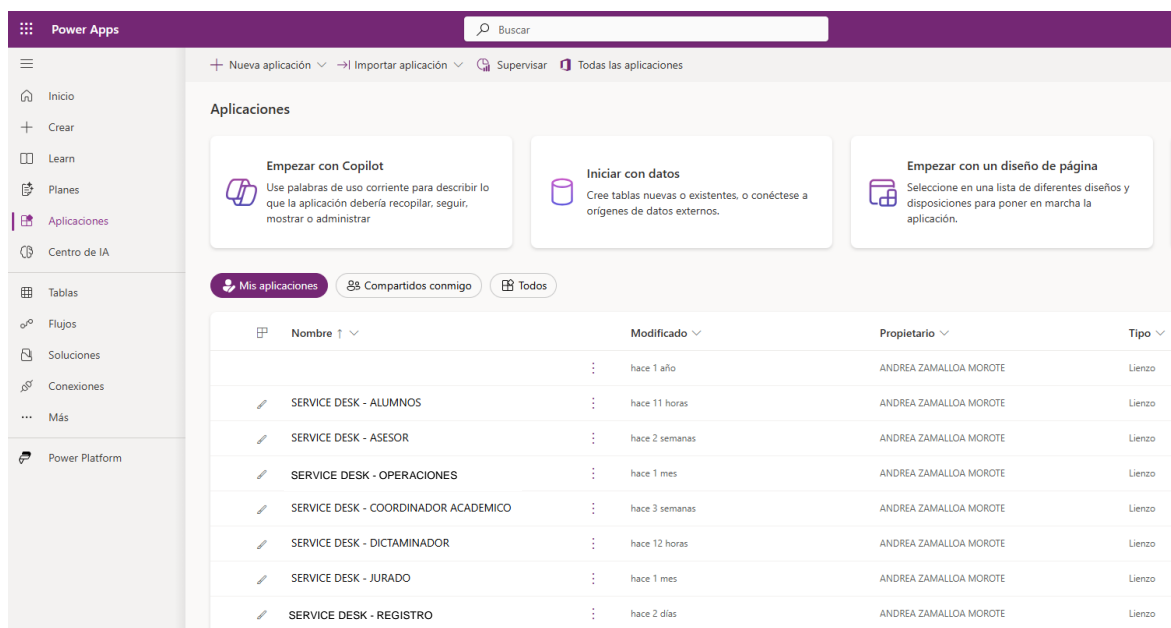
Power Apps

Buscar

Inicio
Crear
Learn
Planes
Aplicaciones
Centro de IA
Tablas
Flujos
Soluciones
Conexiones
Más
Power Platform

Nueva aplicación | Importar aplicación | Supervisar | Todas las aplicaciones

Aplicaciones

Empezar con Copilot
Use palabras de uso corriente para describir lo que la aplicación debería recopilar, seguir, mostrar o administrar

Iniciar con datos
Cree tablas nuevas o existentes, o conéctese a orígenes de datos externos.

Empezar con un diseño de página
Seleccione en una lista de diferentes diseños y disposiciones para poner en marcha la aplicación.

Mis aplicaciones | Compartidos conmigo | Todos

| Nombre ↑ | Modificado | Propietario | Tipo |
|---|---|---|---|
| | hace 1 año | ANDREA ZAMALLOA MOROTE | Lienzo |
| SERVICE DESK - ALUMNOS | hace 11 horas | ANDREA ZAMALLOA MOROTE | Lienzo |
| SERVICE DESK - ASESOR | hace 2 semanas | ANDREA ZAMALLOA MOROTE | Lienzo |
| SERVICE DESK - OPERACIONES | hace 1 mes | ANDREA ZAMALLOA MOROTE | Lienzo |
| SERVICE DESK - COORDINADOR ACADEMICO | hace 3 semanas | ANDREA ZAMALLOA MOROTE | Lienzo |
| SERVICE DESK - DICTAMINADOR | hace 12 horas | ANDREA ZAMALLOA MOROTE | Lienzo |
| SERVICE DESK - JURADO | hace 1 mes | ANDREA ZAMALLOA MOROTE | Lienzo |
| SERVICE DESK - REGISTRO | hace 2 días | ANDREA ZAMALLOA MOROTE | Lienzo |